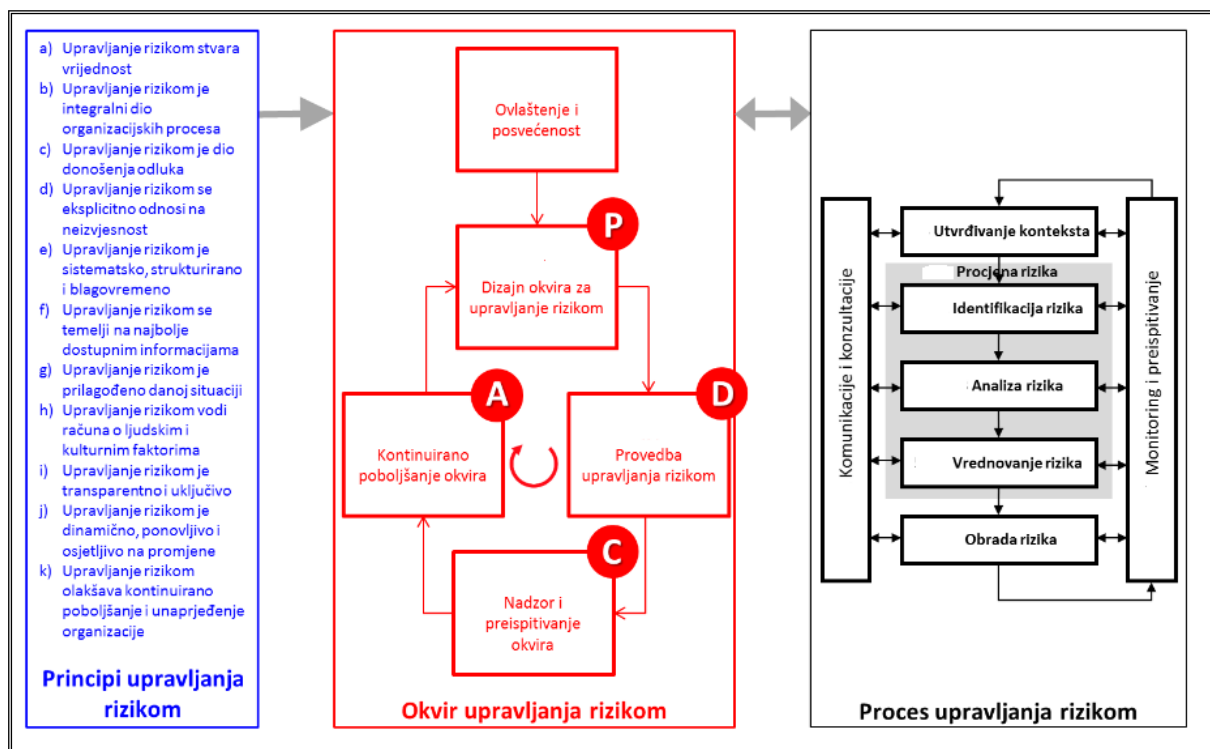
a) Upravljanje rizikom stvara vrijednost
b) Upravljanje rizikom je integralni dio organizacijskih procesa
c) Upravljanje rizikom je dio donošenja odluka
d) Upravljanje rizikom se eksplicitno odnosi na neizvjesnost
e) Upravljanje rizikom je sistematsko, strukturirano i blagovremeno
f) Upravljanje rizikom se temelji na najbolje dostupnim informacijama
g) Upravljanje rizikom je prilagođeno danoj situaciji
h) Upravljanje rizikom vodi računa o ljudskim i kulturnim faktorima
i) Upravljanje rizikom je transparentno i uključivo
j) Upravljanje rizikom je dinamično, ponovljivo i osjetljivo na promjene
k) Upravljanje rizikom olakšava kontinuirano poboljšanje i unaprjeđenje organizacije

Principi upravljanja rizikom

Ovlaštenje i posvećenost

P

Dizajn okvira za upravljanje rizikom

A

D

Kontinuirano poboljšanje okvira

Provedba upravljanja rizikom

C

Nadzor i preispitivanje okvira

Okvir upravljanja rizikom

Komunikacije i konzultacije

Utvrđivanje konteksta

Procjena rizika

Identifikacija rizika

Analiza rizika

Vrednovanje rizika

Obrada rizika

Monitoring i preispitivanje

Proces upravljanja rizikom